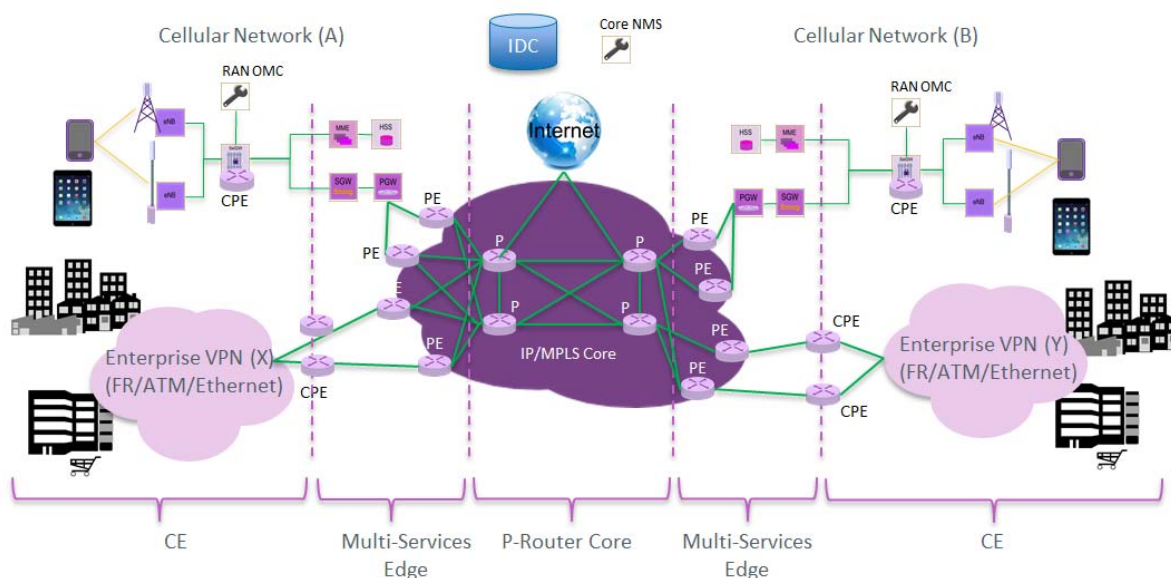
Cellular Network (A)

IDC

Core NMS

Cellular Network (B)

RAN OMC

eNB

eNB

SeGW

CPE

MME

HSS

SGW

PGW

PE

PE

Internet

P

P

P

P

E

PE

IP/MPLS Core

HSS

MME

PGW

SGW

PE

PE

PE

PE

RAN OMC

SeGW

CPE

eNB

eNB

CPE

CPE

Enterprise VPN (X) (FR/ATM/Ethernet)

Enterprise VPN (Y) (FR/ATM/Ethernet)

CPE

CE

Multi-Services Edge

P-Router Core

Multi-Services Edge

CE